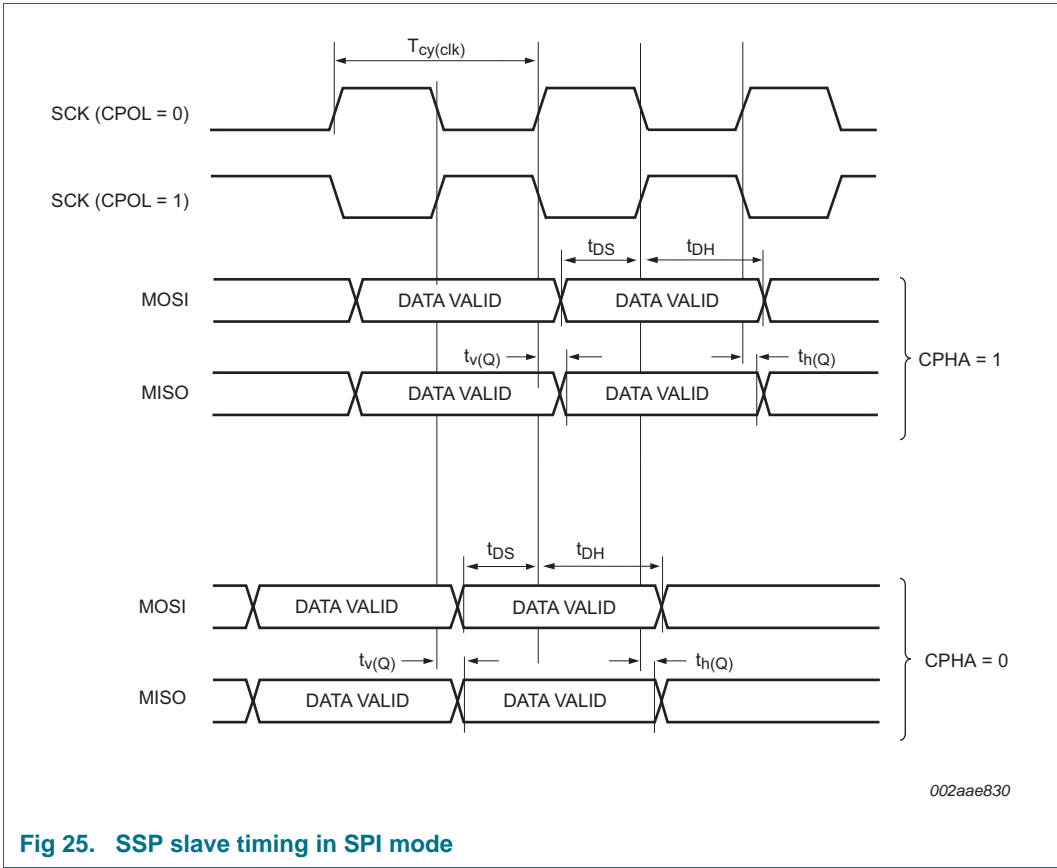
$T_{cy(clk)}$

SCK (CPOL = 0)

SCK (CPOL = 1)

$t_{DS}$ $t_{DH}$

MOSI DATA VALID DATA VALID

$t_{v(Q)}$ $t_{h(Q)}$

MISO DATA VALID DATA VALID

CPHA = 1

$t_{DS}$ $t_{DH}$

MOSI DATA VALID DATA VALID

$t_{v(Q)}$ $t_{h(Q)}$

MISO DATA VALID DATA VALID

CPHA = 0

002aae830

Fig 25. SSP slave timing in SPI mode